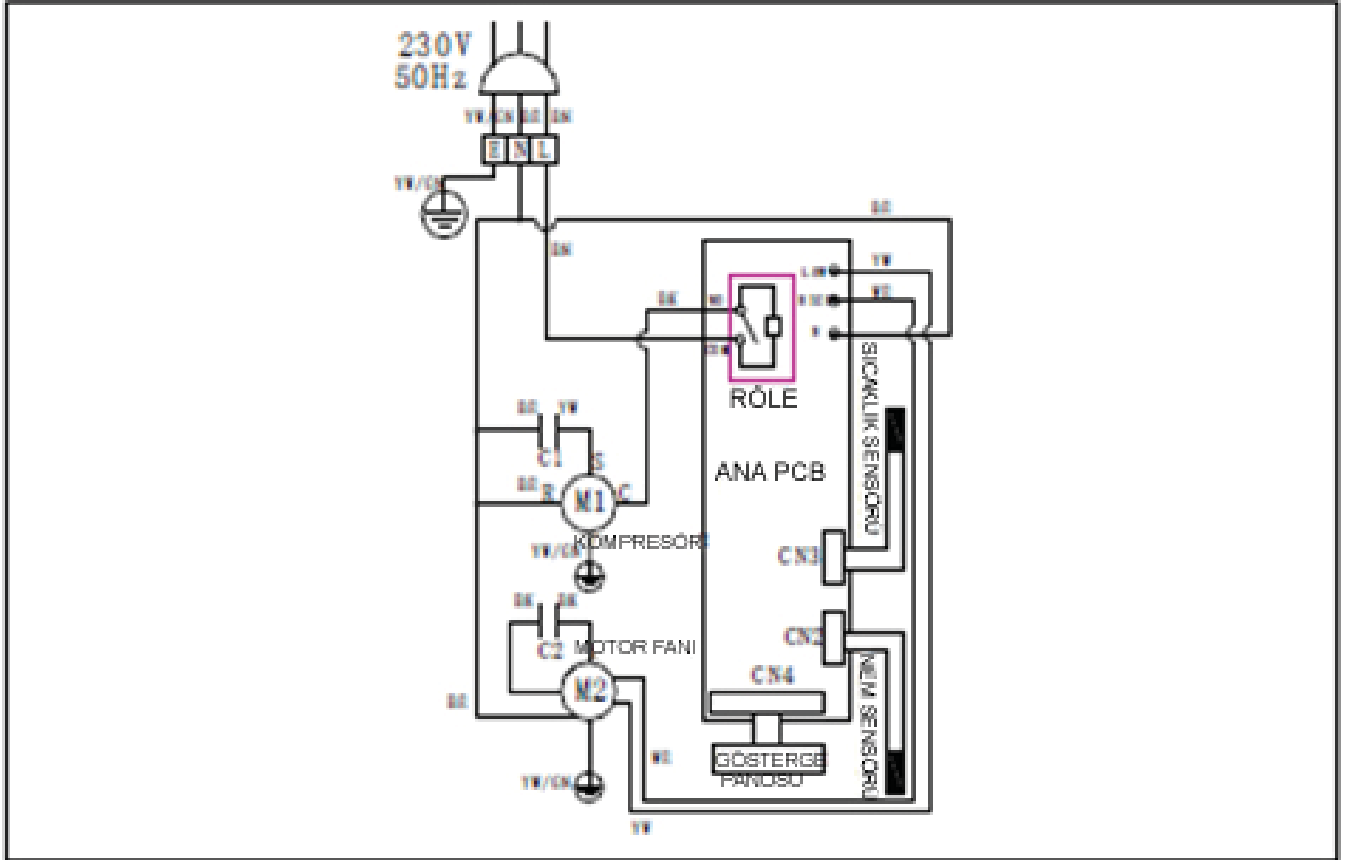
230V
50Hz

YW/GN BU BN
E N L

YW/GN

BU

BN

BK

YW

WT

RÖLE

SICAKLIK SENSÖRÜ

BU YW
C1 S
BU R M1 C
KOMPRESÖR
YW/GN

ANA PCB

CN3

BK BK
C2 MOTOR FANI
CN2
M2
BU
WT
CN4
NEM SENSÖRÜ
GÖSTERGE PANOSU
YW/GN
YW